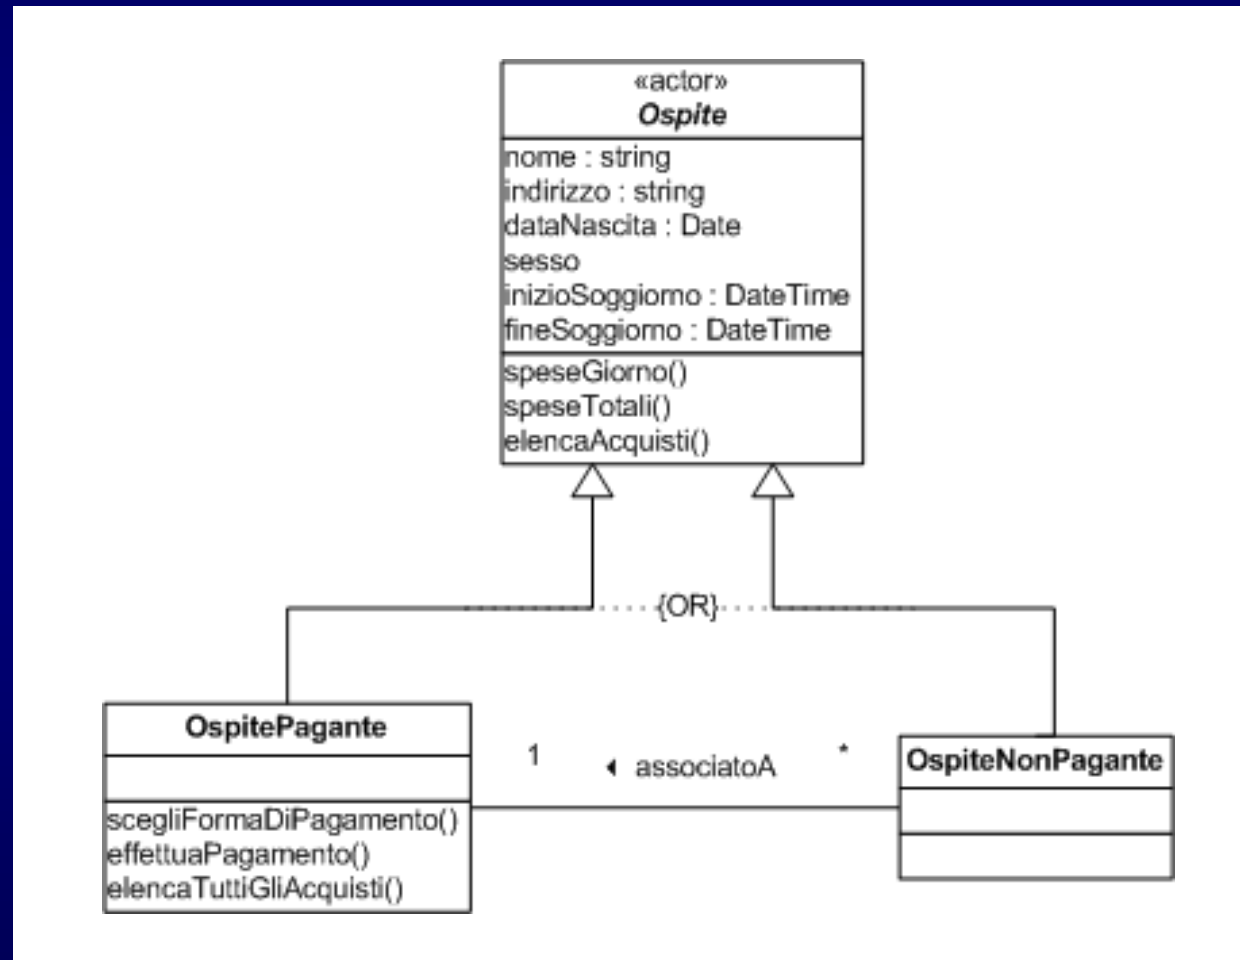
«actor»
Ospite

nome : string
indirizzo : string
dataNascita : Date
sesso
inizioSoggiorno : DateTime
fineSoggiorno : DateTime

speseGiorno()
speseTotali()
elencaAcquisti()

{OR}

OspitePagante

scegliFormaDiPagamento()
effettuaPagamento()
elencaTuttiGliAcquisti()

1

associatoA

*

OspiteNonPagante